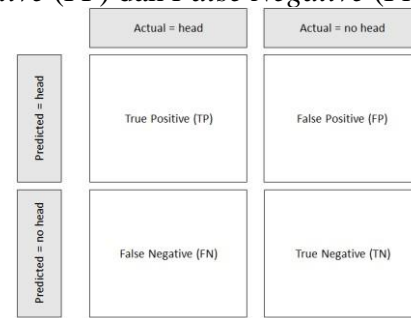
ive (TP) dan False Negative (FN

| | Actual = head | Actual = no head |
|---|---|---|
| Predicted = head | True Positive (TP) | False Positive (FP) |
| Predicted = no head | False Negative (FN) | True Negative (TN) |